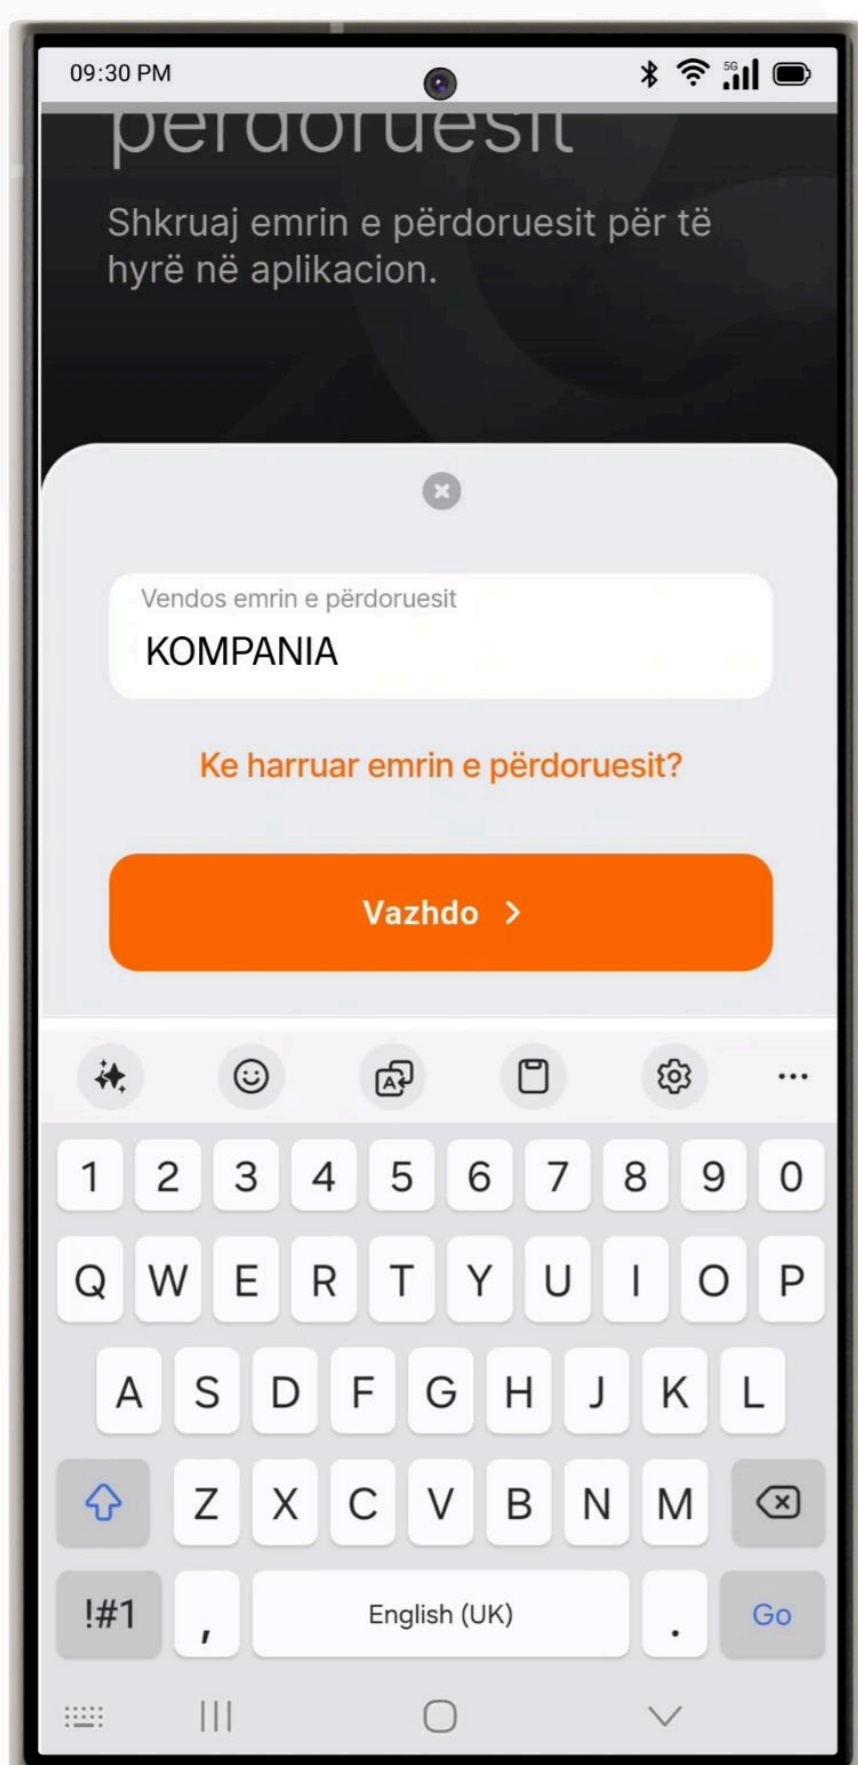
09:30 PM

5G

përdoruesit

Shkruaj emrin e përdoruesit për të hyrë në aplikacion.

Vendos emrin e përdoruesit
KOMPANIA

Ke harruar emrin e përdoruesit?

Vazhdo >

1 2 3 4 5 6 7 8 9 0
Q W E R T Y U I O P
A S D F G H J K L
Z X C V B N M
!#1 , English (UK) . Go